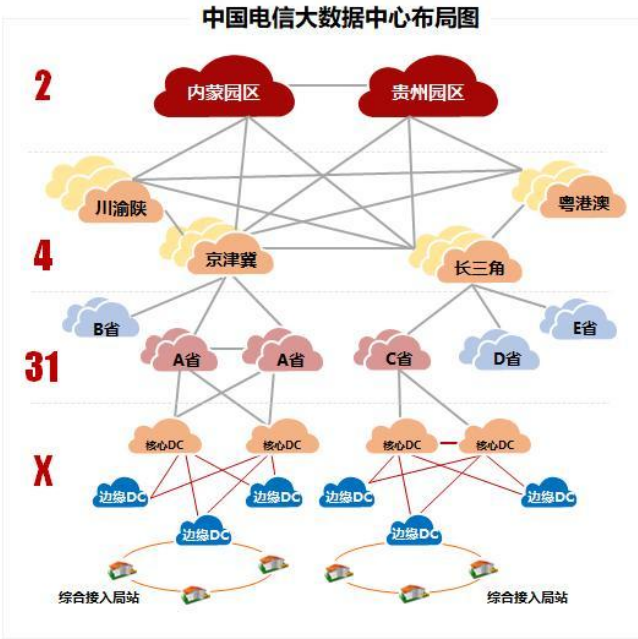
中国电信大数据中心布局图

2

内蒙园区

贵州园区

川渝陕

粤港澳

4

京津冀

长三角

B省

E省

31

A省

A省

C省

D省

X

核心DC

核心DC

核心DC

核心DC

边缘DC

边缘DC

边缘DC

边缘DC

边缘DC

边缘DC

综合接入局站

综合接入局站